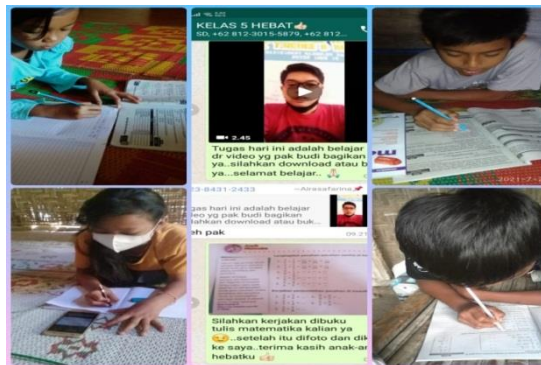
KELAS 5 HEBAT👍
SD, +62 812-3015-5879, +62 812-

2.45

Tugas hari ini adalah belajar dr video yg pak budi bagikan ya...silahkan download atau b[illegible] ya...selamat belajar..🙏

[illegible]3-8431-2433 ~Alresafarina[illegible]

Tugas hari ini adalah belajar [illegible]ideo yg pak budi bagikan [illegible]lahkan download atau buk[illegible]

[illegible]ah pak 09.2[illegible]

Silahkan kerjakan dibuku tulis matematika kalian ya 😊...setelah itu difoto dan dik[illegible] ke saya..terima kasih anak-an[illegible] hebatku 👍

2021-7-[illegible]